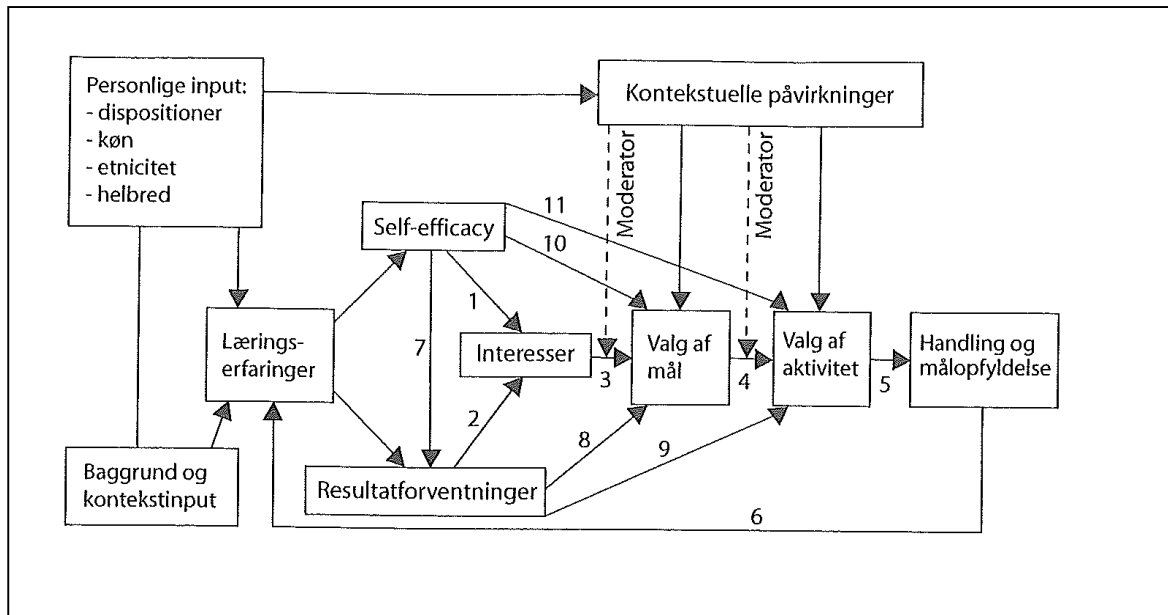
Personlige input:
- dispositioner
- køn
- etnicitet
- helbred

Kontekstuelle påvirkninger

Moderator

Moderator

Self-efficacy

11

10

1

Lærings-erfaringer

7

Interesser

3

Valg af mål

4

Valg af aktivitet

5

Handling og målopfyldelse

2

8

9

Baggrund og kontekstinput

Resultatforventninger

6